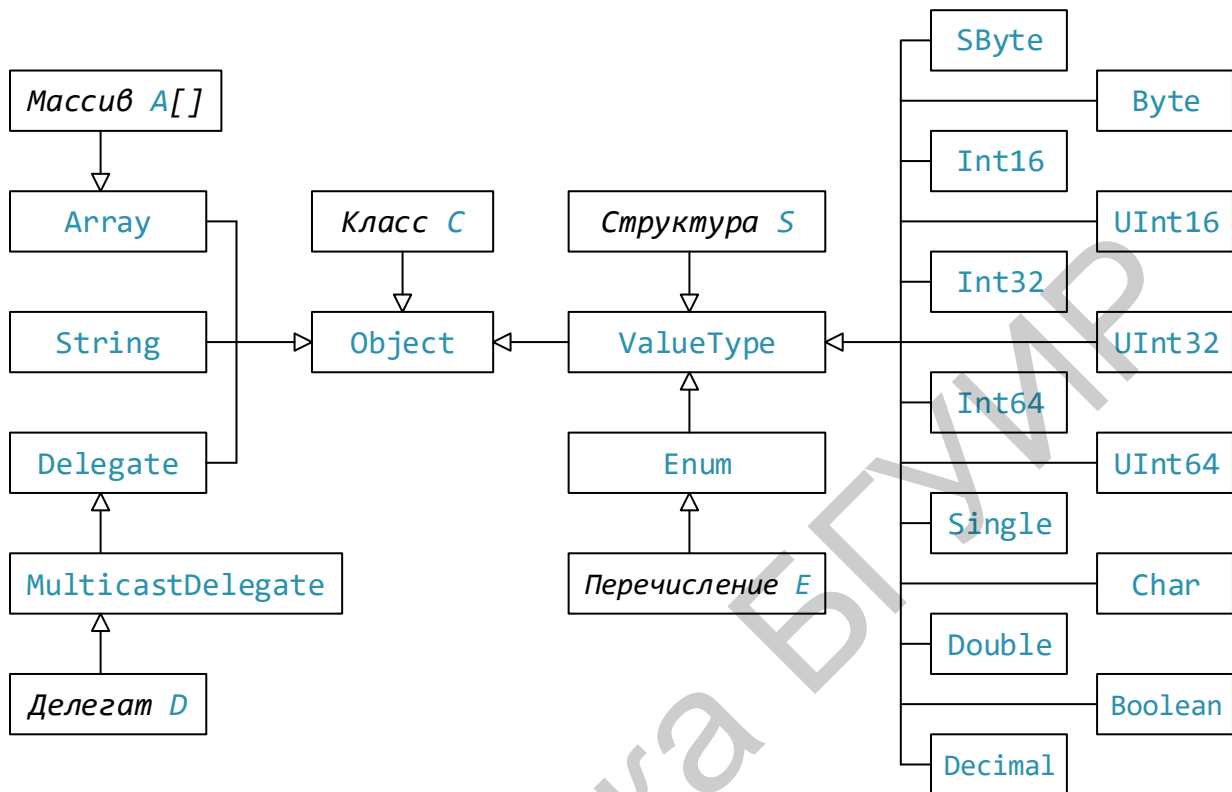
Массив A[]

Array

String

Delegate

MulticastDelegate

Делегат D

Класс C

Object

Структура S

ValueType

Enum

Перечисление E

SByte

Byte

Int16

UInt16

Int32

UInt32

Int64

UInt64

Single

Char

Double

Boolean

Decimal

ка БГУИР